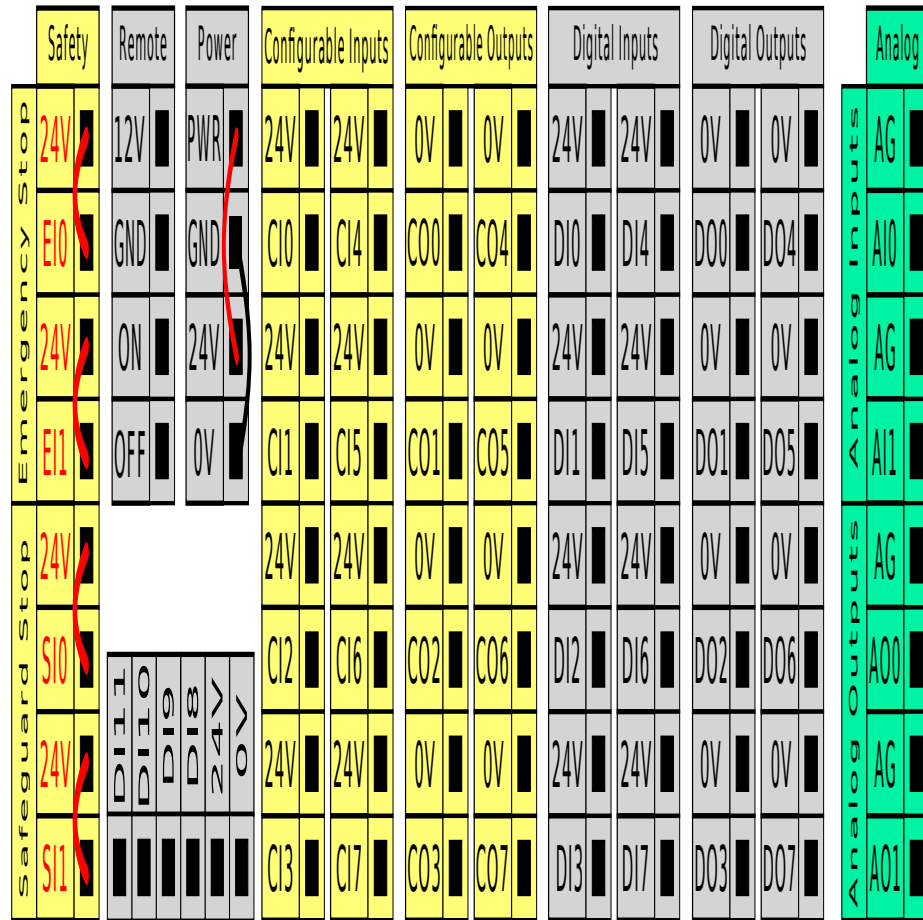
Safety

Remote

Power

Configurable Inputs

Configurable Outputs

Digital Inputs

Digital Outputs

Analog

Emergency Stop

Safeguard Stop

24V
EI0
24V
EI1
24V
SI0
24V
SI1

12V
GND
ON
OFF

PWR
GND
24V
0V

DI11
DI10
DI9
DI8
24V
0V

24V
CI0
24V
CI1
24V
CI2
24V
CI3

24V
CI4
24V
CI5
24V
CI6
24V
CI7

0V
CO0
0V
CO1
0V
CO2
0V
CO3

0V
CO4
0V
CO5
0V
CO6
0V
CO7

24V
DI0
24V
DI1
24V
DI2
24V
DI3

24V
DI4
24V
DI5
24V
DI6
24V
DI7

0V
DO0
0V
DO1
0V
DO2
0V
DO3

0V
DO4
0V
DO5
0V
DO6
0V
DO7

Analog Inputs

Analog Outputs

AG
AI0
AG
AI1
AG
AO0
AG
AO1